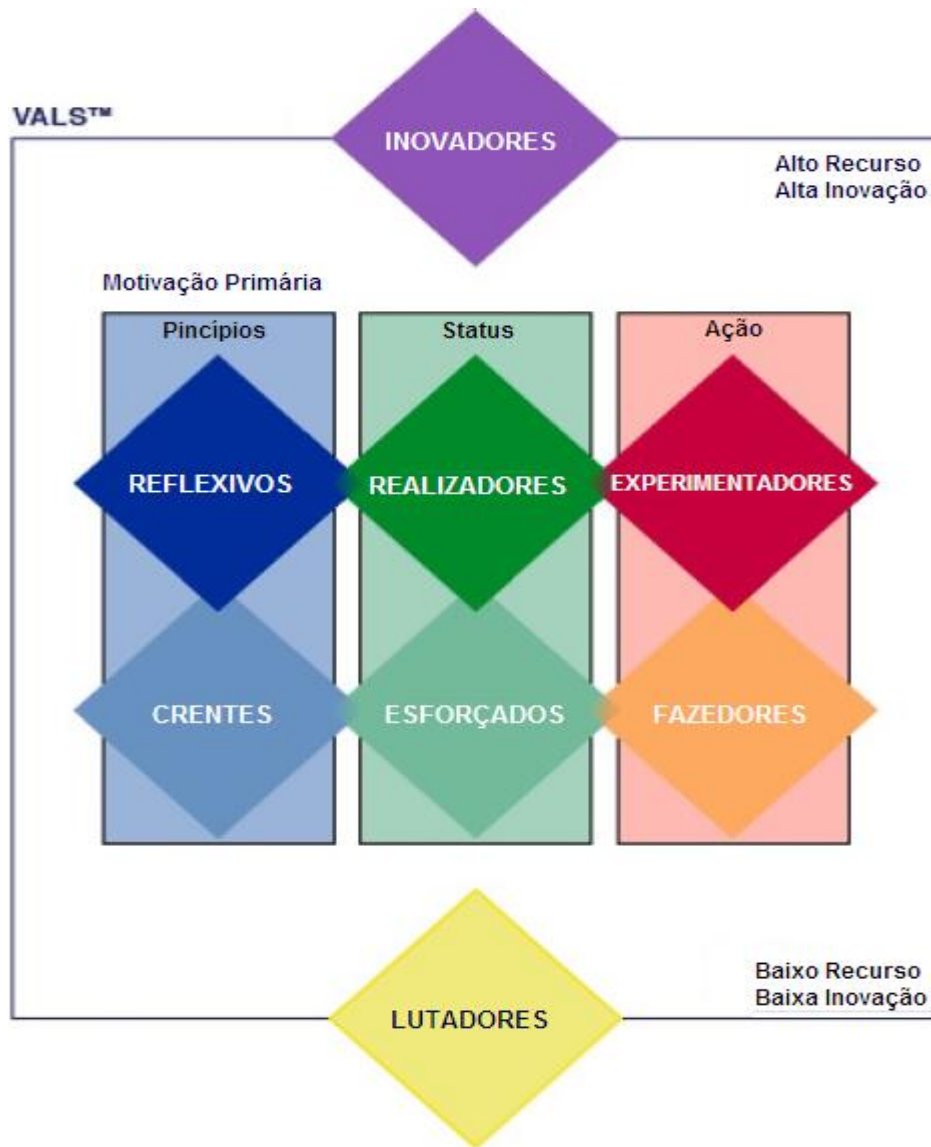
VALS™

INOVADORES

Alto Recurso
Alta Inovação

Motivação Primária

Pincípios

Status

Ação

REFLEXIVOS

REALIZADORES

EXPERIMENTADORES

CRENTES

ESFORÇADOS

FAZEDORES

Baixo Recurso
Baixa Inovação

LUTADORES